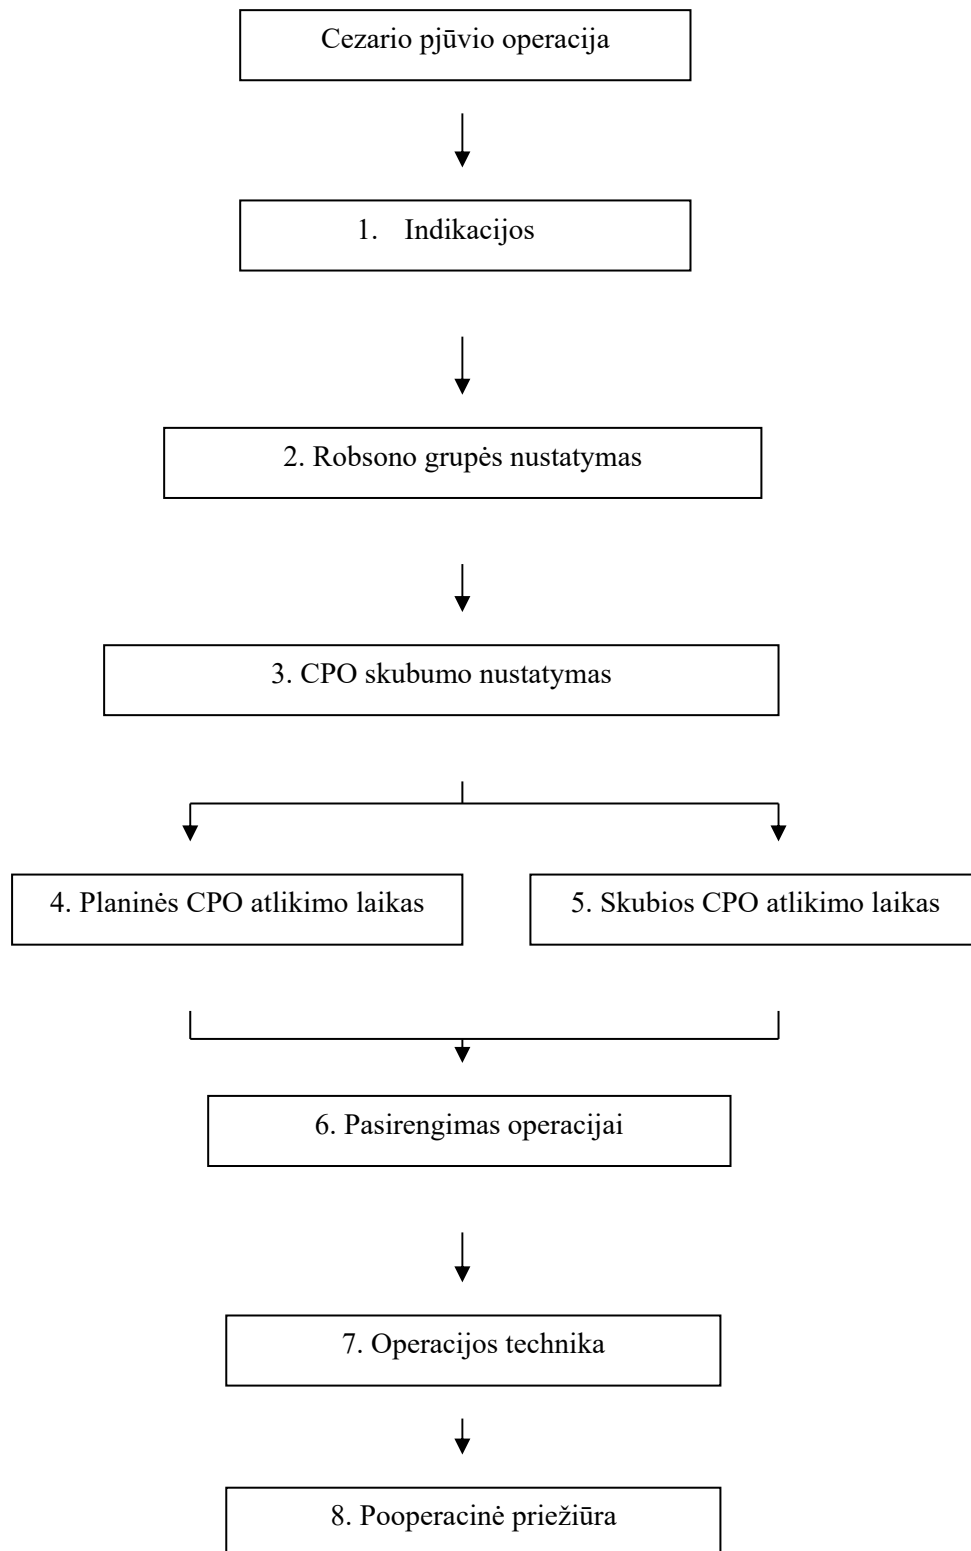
Cezario pjūvio operacija

1. Indikacijos

2. Robsono grupės nustatymas

3. CPO skubumo nustatymas

4. Planinės CPO atlikimo laikas

5. Skubios CPO atlikimo laikas

6. Pasirengimas operacijai

7. Operacijos technika

8. Pooperacinė priežiūra